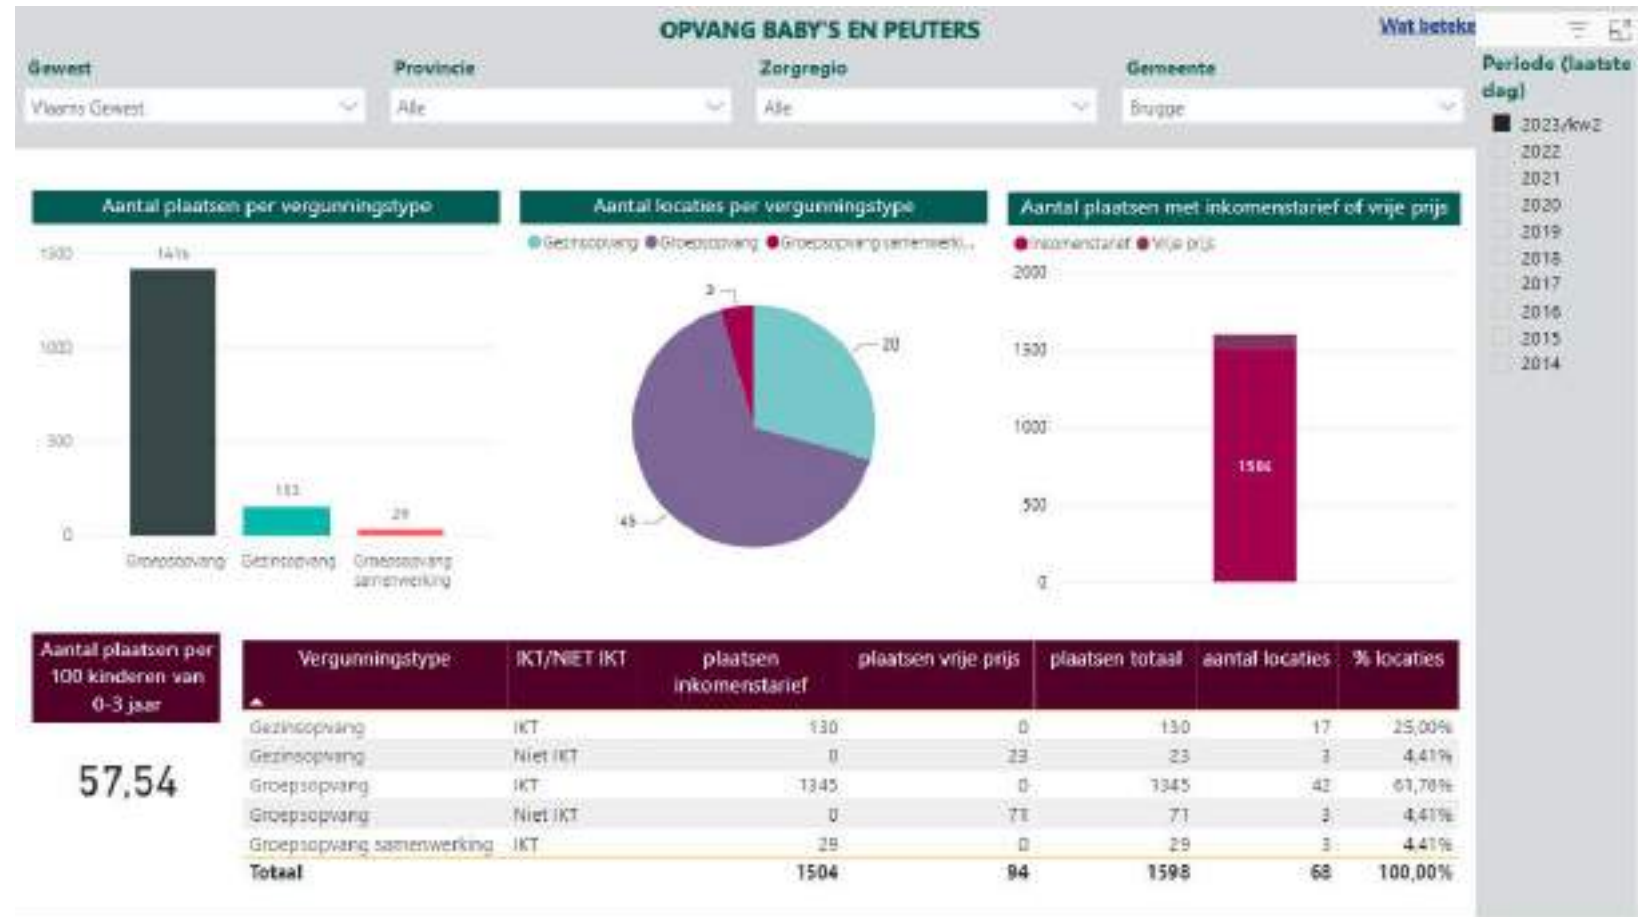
OPVANG BABY'S EN PEUTERS

Wat beteke

Gewest
Vlaams Gewest

Provincie
Alle

Zorgregio
Alle

Gemeente
Brugge

Periode (laatste dag)
2023/kw2
2022
2021
2020
2019
2018
2017
2016
2015
2014

Aantal plaatsen per vergunningstype
1500
1416
1000
500
153
29
0
Groepsopvang
Gezinsopvang
Groepsopvang samenwerking

Aantal locaties per vergunningstype
Gezinsopvang
Groepsopvang
Groepsopvang samenwerki...
3
20
45

Aantal plaatsen met inkomenstarief of vrije prijs
Inkomenstarief
Vrije prijs
2000
1500
1000
500
0
1504

Aantal plaatsen per 100 kinderen van 0-3 jaar

57,54

| Vergunningstype | IKT/NIET IKT | plaatsen inkomenstarief | plaatsen vrije prijs | plaatsen totaal | aantal locaties | % locaties |
|---|---|---|---|---|---|---|
| Gezinsopvang | IKT | 130 | 0 | 130 | 17 | 25,00% |
| Gezinsopvang | Niet IKT | 0 | 23 | 23 | 3 | 4,41% |
| Groepsopvang | IKT | 1345 | 0 | 1345 | 42 | 61,76% |
| Groepsopvang | Niet IKT | 0 | 71 | 71 | 3 | 4,41% |
| Groepsopvang samenwerking | IKT | 29 | 0 | 29 | 3 | 4,41% |
| Totaal | | 1504 | 94 | 1598 | 68 | 100,00% |